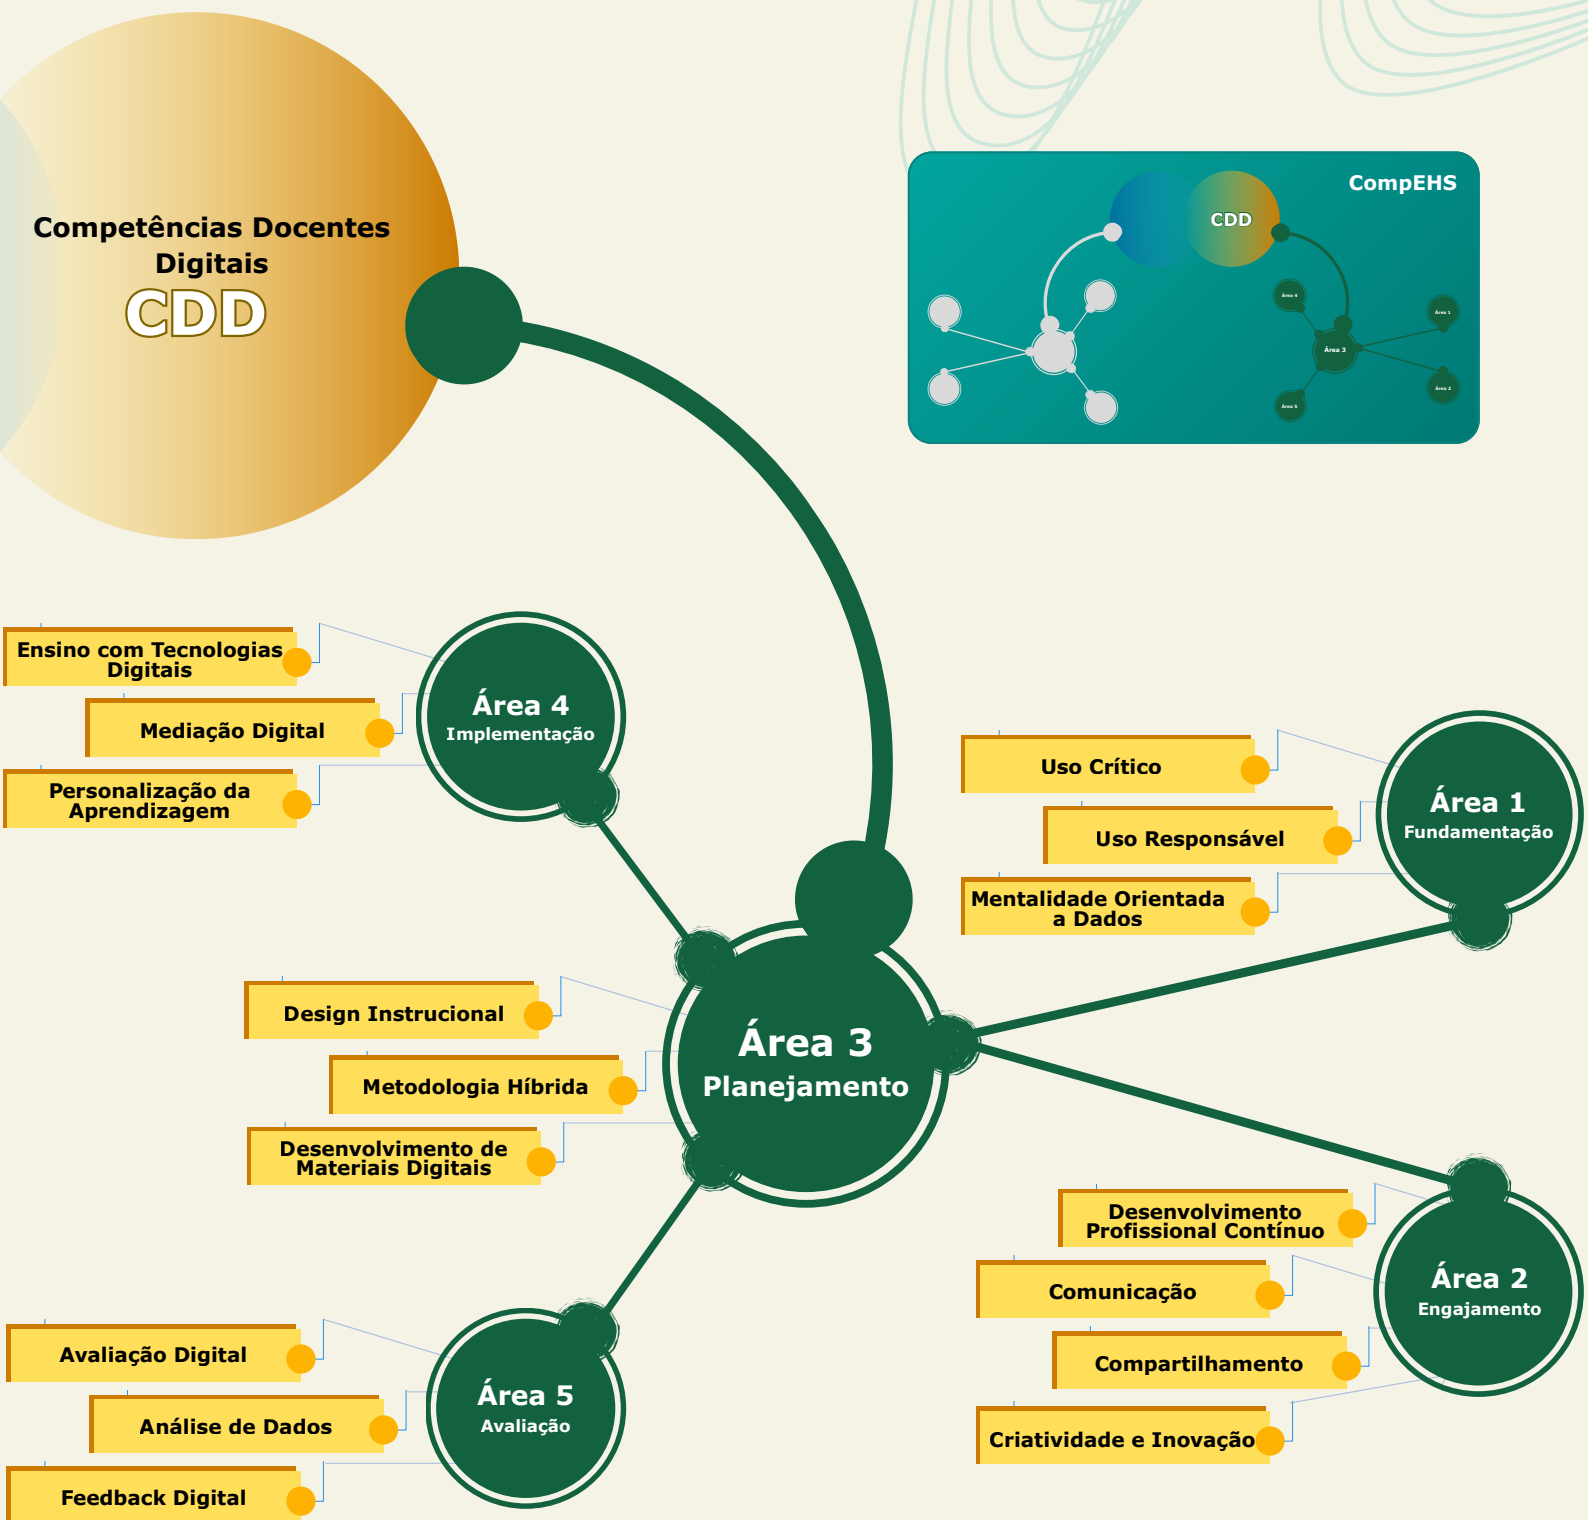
Competências Docentes Digitais
CDD

CompEHS
CDD
Área 4
Área 1
Área 3
Área 5
Área 2

Ensino com Tecnologias Digitais
Mediação Digital
Personalização da Aprendizagem

Área 4
Implementação

Uso Crítico
Uso Responsável
Mentalidade Orientada a Dados

Área 1
Fundamentação

Design Instrucional
Metodologia Híbrida
Desenvolvimento de Materiais Digitais

Área 3
Planejamento

Desenvolvimento Profissional Contínuo
Comunicação
Compartilhamento
Criatividade e Inovação

Área 2
Engajamento

Avaliação Digital
Análise de Dados
Feedback Digital

Área 5
Avaliação